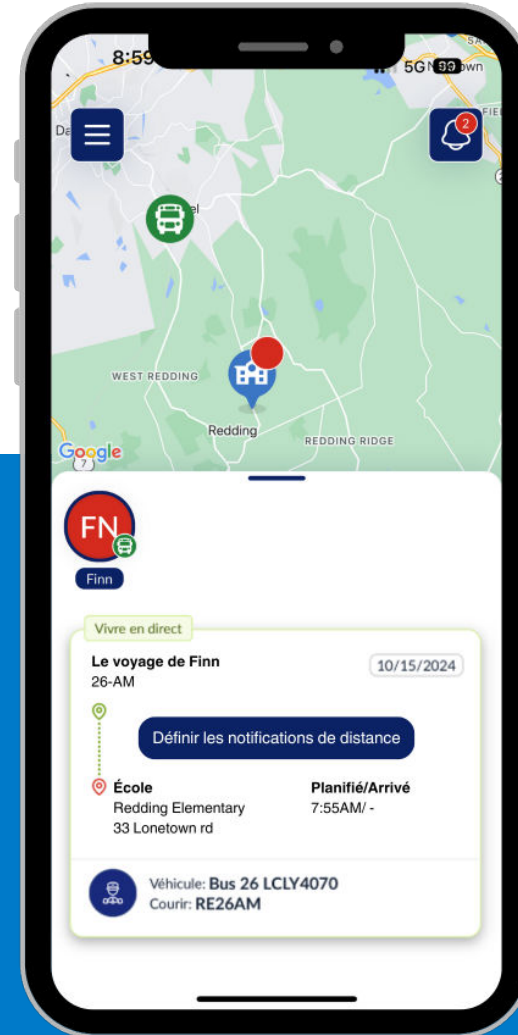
8:59

5G 99

Da

WEST REDDING

Redding

REDDING RIDGE

Google

2

FN

Finn

Vivre en direct

Le voyage de Finn
26-AM

10/15/2024

Définir les notifications de distance

École
Redding Elementary
33 Lonetown rd

Planifié/Arrivé
7:55AM/ -

Véhicule: Bus 26 LCLY4070
Courir: RE26AM